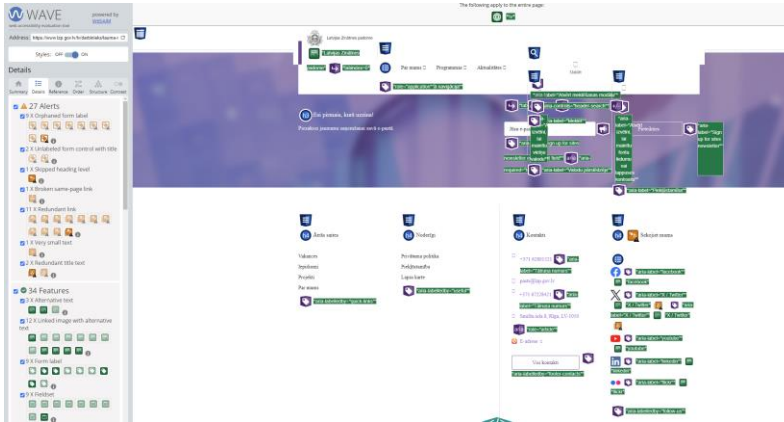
WAVE
web accessibility evaluation tool
powered by WebAIM

Address: https://www.lpp.gov.lv/lv/darbiniekiem/karjera

Styles: OFF ON

Details

Summary Details Reference Order Structure Contrast

27 Alerts

9 X Orphaned form label

2 X Unlabeled form control with title

2 X Skipped heading level

1 X Broken same-page link

11 X Redundant link

1 X Very small text

2 X Redundant title text

34 Features

3 X Alternative text

12 X Linked image with alternative text

9 X Form label

9 X Fieldset

The following apply to the entire page:

Latvijas Zivkopju padome

Par mums Programmas Aktualitātes

aria-label="Galvenā navigācija"

aria-label="Meklēt"

Esi pirmais, kurš uzzinās!

Pieraksties jaunumiem un saņem svarīgāko e-pastā

Piekrītu

aria-label="Pieteikties"

aria-label="Sign up for news newsletter"

Ātrās saites

Vakances
Iepirkumi
Projekti
Par mums

aria-label="quick-links"

Noderīgi

Privātuma politika
Piekļūstamība
Lapas karte

aria-label="useful"

Kontakti

+371 62801225

aria-label="Tālruņa numurs"

pasts@lzp.gov.lv

+371 67539472

aria-label="E-pasta adrese"

Smilšu iela 8, Rīga, LV-1050

aria-label="article"

E-adrese

Visi kontakti

aria-label="footer-contacts"

Sekojiet mums

aria-label="facebook"

aria-label="X - Twitter"

aria-label="youtube"

aria-label="linkedin"

aria-label="flickr"

aria-label="follow-us"